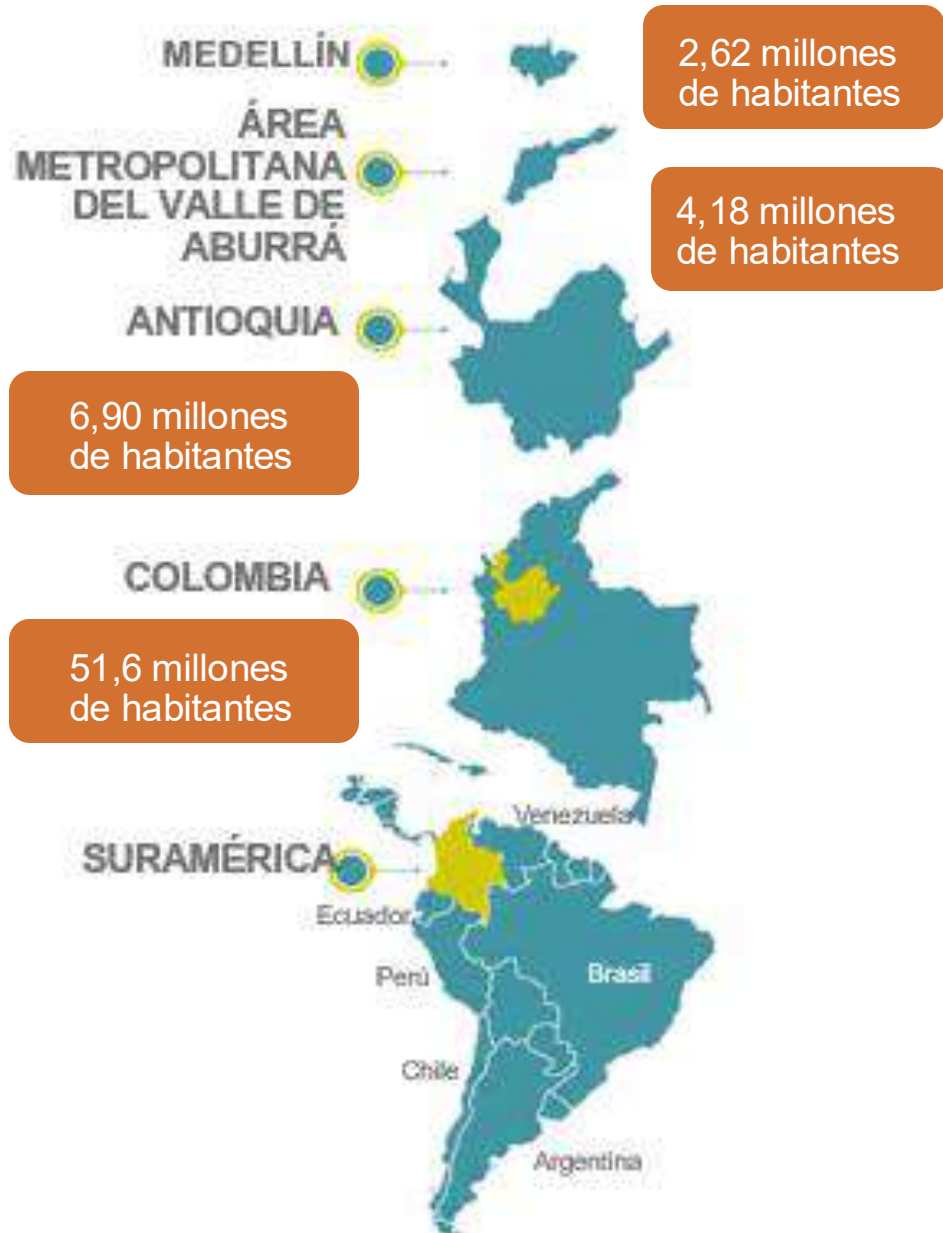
MEDELLÍN

2,62 millones de habitantes

ÁREA METROPOLITANA DEL VALLE DE ABURRÁ

4,18 millones de habitantes

ANTIOQUIA

6,90 millones de habitantes

COLOMBIA

51,6 millones de habitantes

SURAMÉRICA

Venezuela

Ecuador

Perú

Brasil

Chile

Argentina